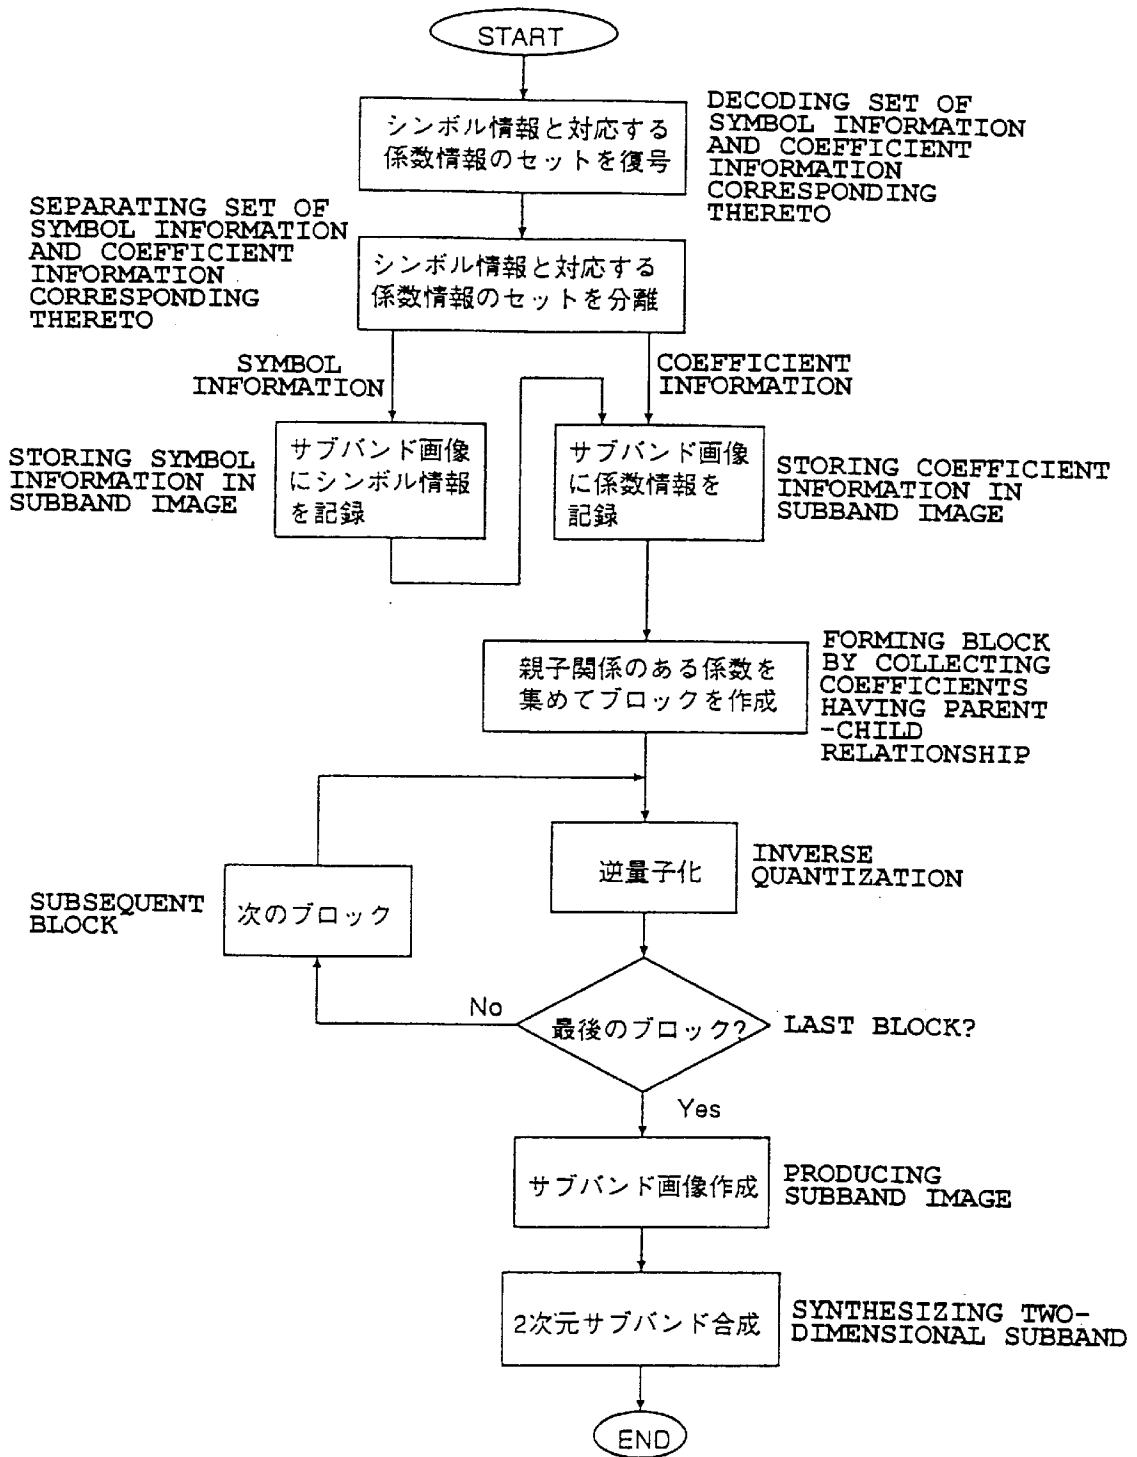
START

シンボル情報と対応する係数情報のセットを復号

DECODING SET OF SYMBOL INFORMATION AND COEFFICIENT INFORMATION CORRESPONDING THERETO

SEPARATING SET OF SYMBOL INFORMATION AND COEFFICIENT INFORMATION CORRESPONDING THERETO

シンボル情報と対応する係数情報のセットを分離

SYMBOL INFORMATION

COEFFICIENT INFORMATION

STORING SYMBOL INFORMATION IN SUBBAND IMAGE

サブバンド画像にシンボル情報を記録

サブバンド画像に係数情報を記録

STORING COEFFICIENT INFORMATION IN SUBBAND IMAGE

親子関係のある係数を集めてブロックを作成

FORMING BLOCK BY COLLECTING COEFFICIENTS HAVING PARENT -CHILD RELATIONSHIP

逆量子化

INVERSE QUANTIZATION

SUBSEQUENT BLOCK

次のブロック

No

最後のブロック?

LAST BLOCK?

Yes

サブバンド画像作成

PRODUCING SUBBAND IMAGE

2次元サブバンド合成

SYNTHESIZING TWO-DIMENSIONAL SUBBAND

END